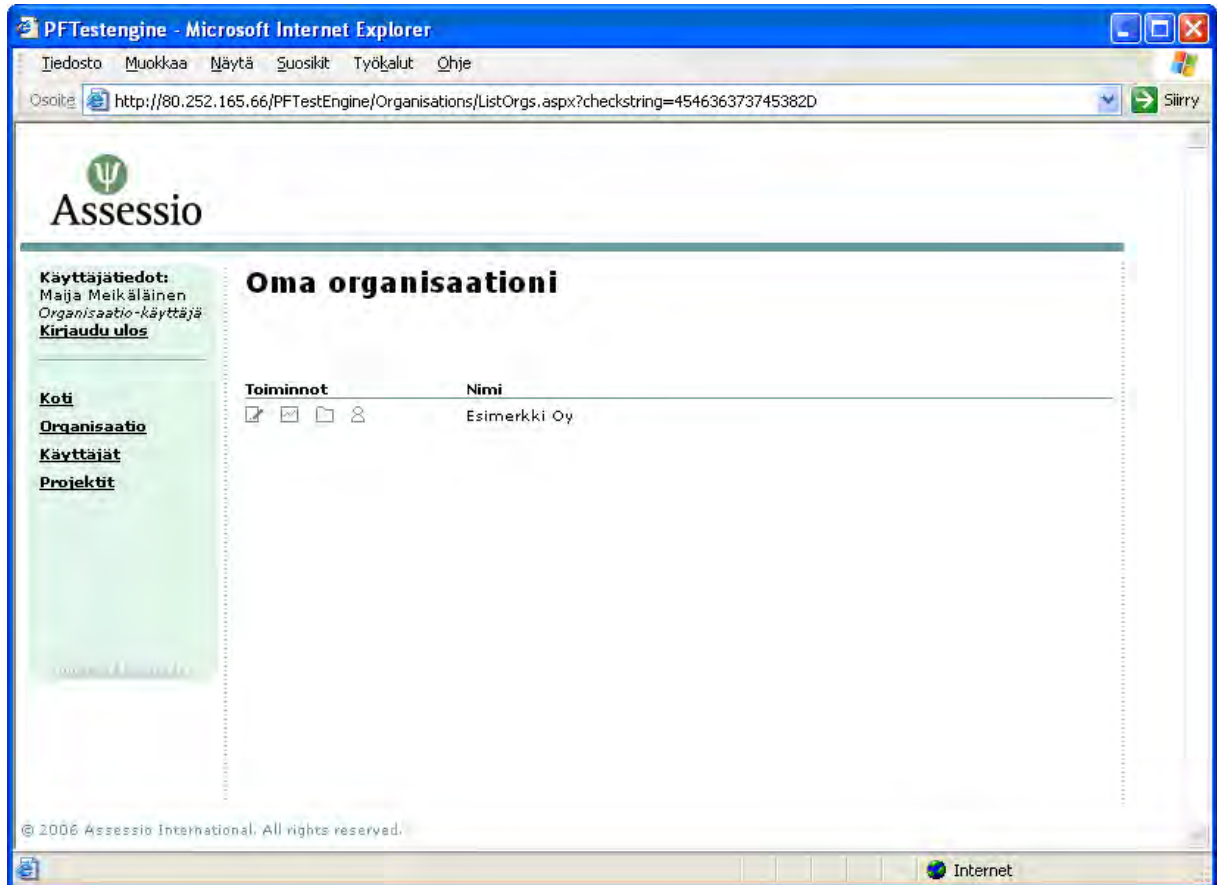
PFTestengine - Microsoft Internet Explorer

Tiedosto Muokkaa Näytä Suosikit Työkalut Ohje

Osoite http://80.252.165.66/PFTestEngine/Organisations/ListOrgs.aspx?checkstring=454636373745382D

Siirry

Assessio

Käyttäjätiedot:
Maija Meikäläinen
Organisaatio-käyttäjä
Kirjaudu ulos

Koti
Organisaatio
Käyttäjät
Projektit

Oma organisaationi

| Toiminnot | Nimi |
|---|---|
| | Esimerkki Oy |

© 2006 Assessio International. All rights reserved.

Internet